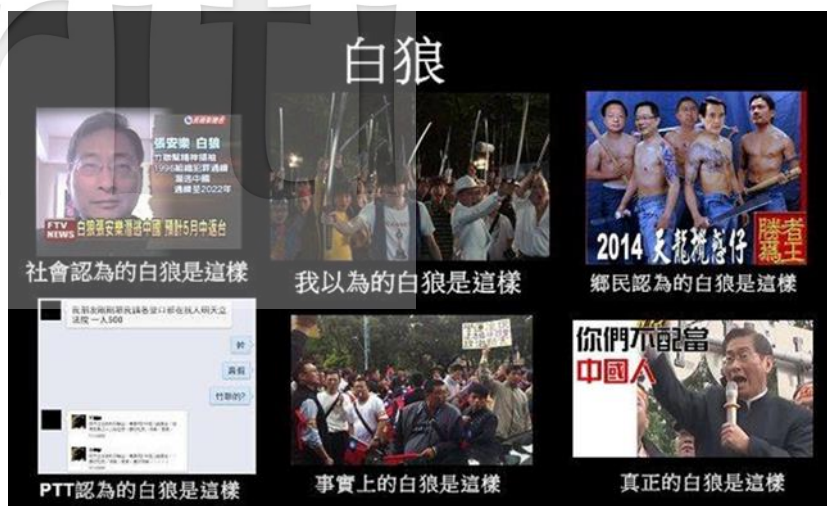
白狼

張安樂 白狼
竹聯幫精神領袖
1996組織犯罪通緝
潛逃中國
通緝至2022年
FTV NEWS
白狼張安樂潛逃中國 預計5月中返台

社會認為的白狼是這樣

我以為的白狼是這樣

2014 天龍撚慈仔
勝者為王

鄉民認為的白狼是這樣

我朋友剛剛說我爸說口都在找人明天去法院 一人500
幹
真假
竹聯的?
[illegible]

PTT認為的白狼是這樣

事實上的白狼是這樣

你們不配當
中國人

真正的白狼是這樣